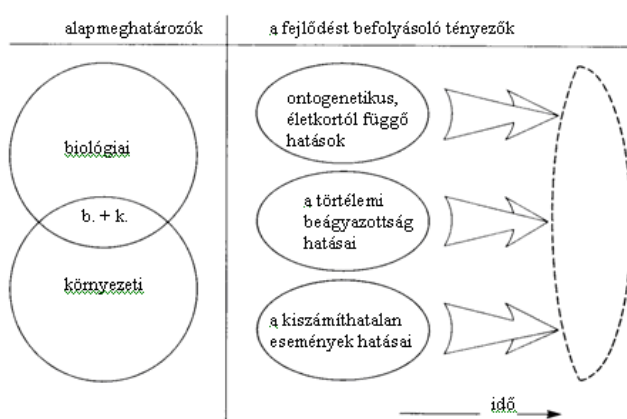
alapmeghatározók

biológiai

b. + k.

környezeti

a fejlődést befolyásoló tényezők

ontogenetikus, életkortól függő hatások

a törtélemi beágyazottság hatásai

a kiszámíthatalan események hatásai

idő